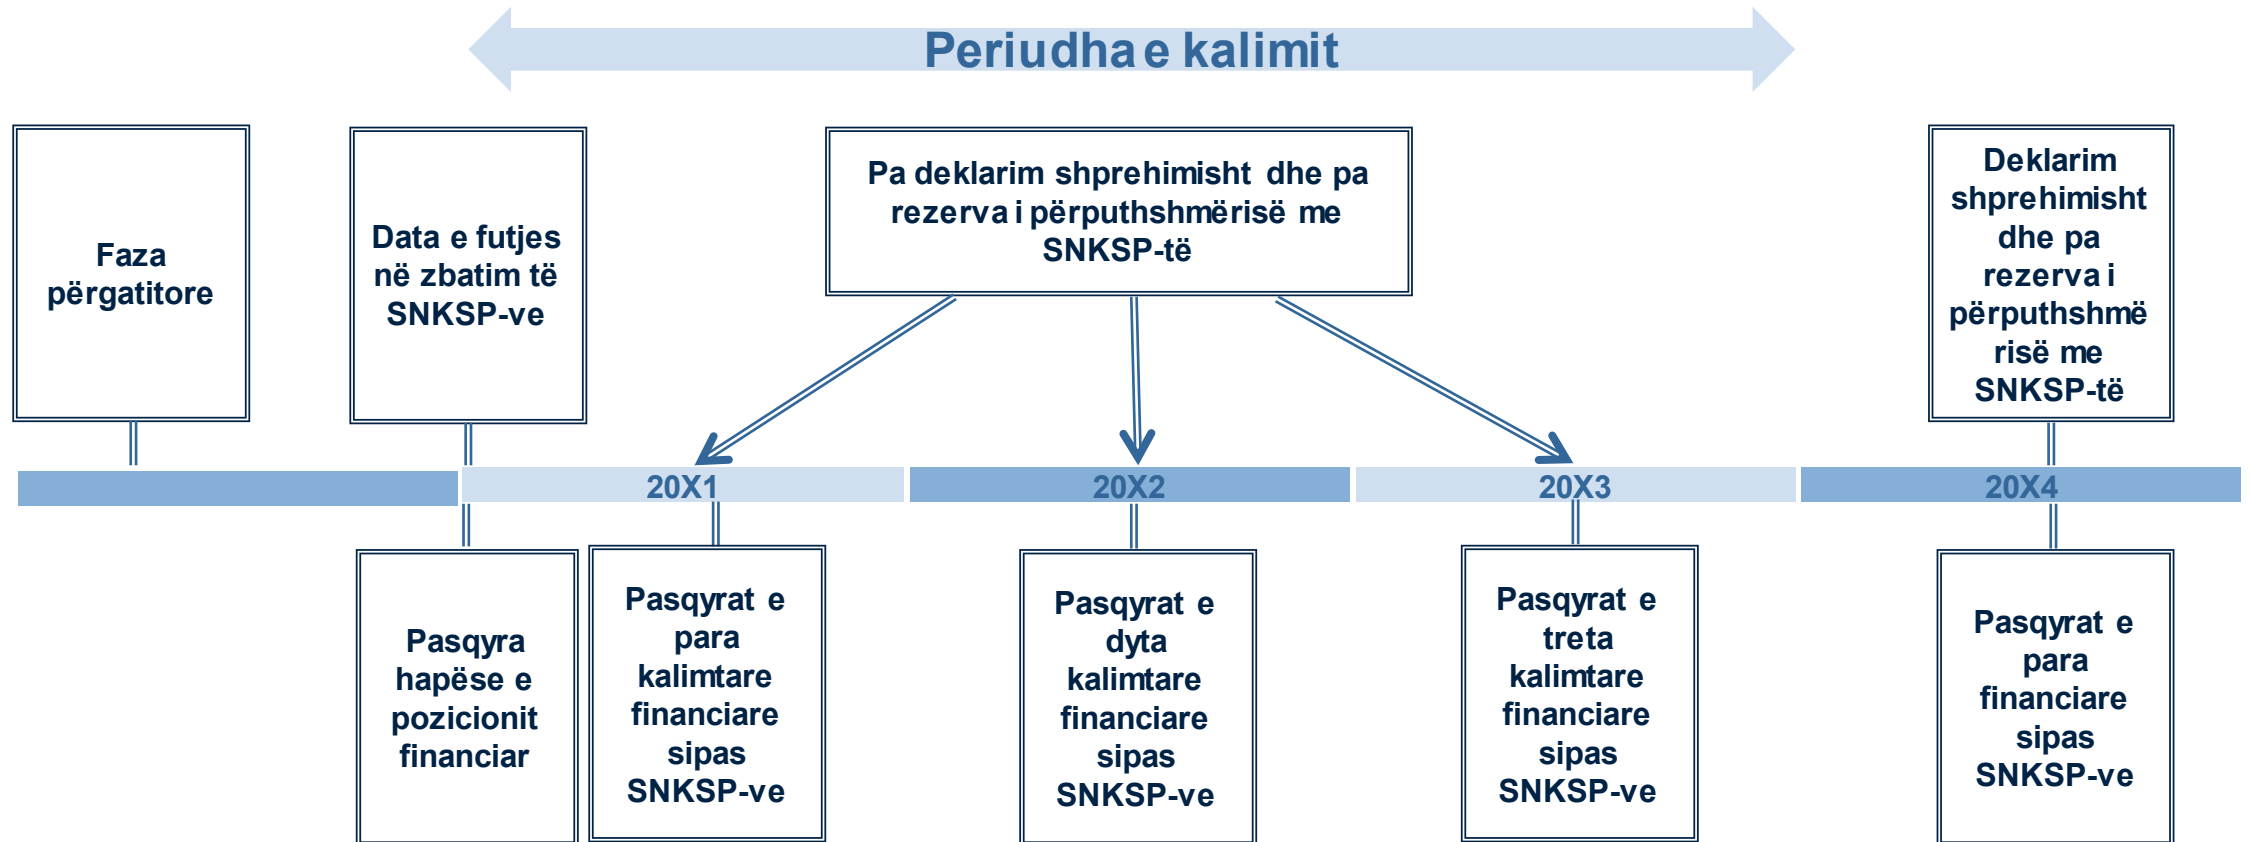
Periudha e kalimit

Faza përgatitore

Data e futjes në zbatim të SNKSP-ve

Pa deklarim shprehimisht dhe pa rezerva i përputhshmërisë me SNKSP-të

Deklarim shprehimisht dhe pa rezerva i përputhshmërisë me SNKSP-të

20X1

20X2

20X3

20X4

Pasqyra hapëse e pozicionit financiar

Pasqyrat e para kalimtare financiare sipas SNKSP-ve

Pasqyrat e dyta kalimtare financiare sipas SNKSP-ve

Pasqyrat e treta kalimtare financiare sipas SNKSP-ve

Pasqyrat e para financiare sipas SNKSP-ve